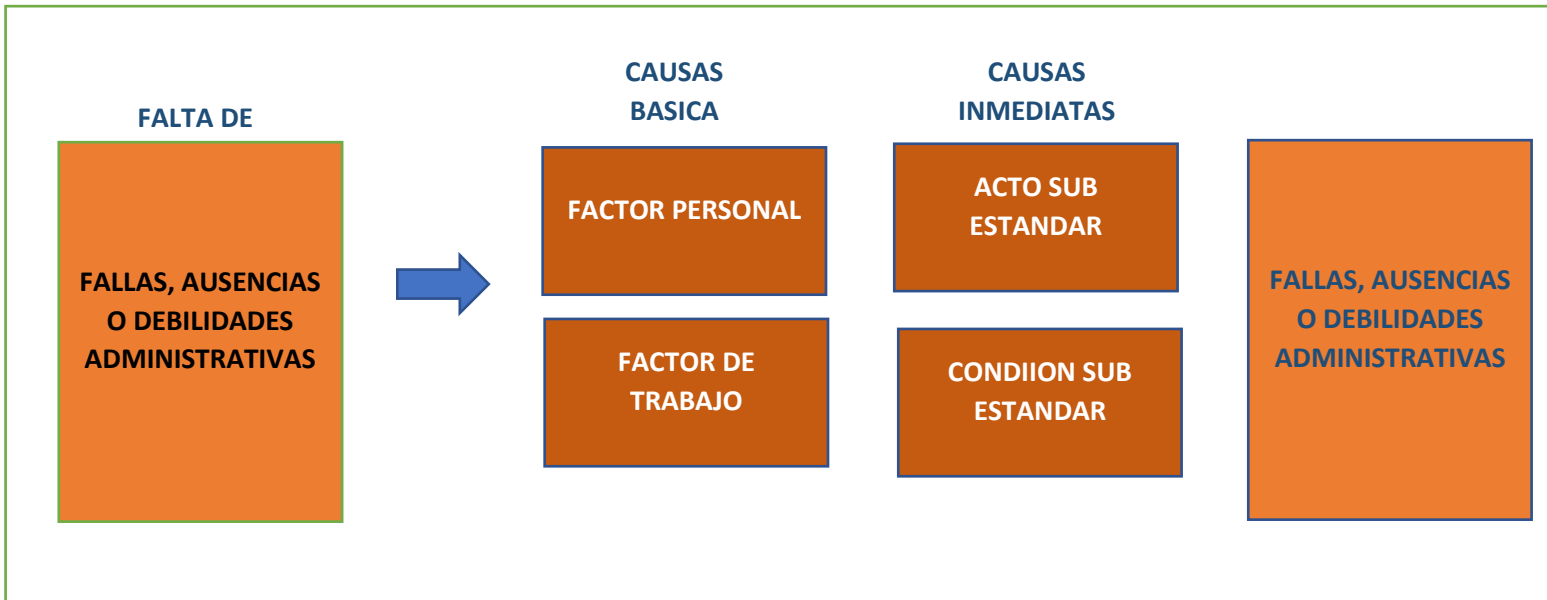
FALTA DE

FALLAS, AUSENCIAS O DEBILIDADES ADMINISTRATIVAS

CAUSAS BASICA

FACTOR PERSONAL

FACTOR DE TRABAJO

CAUSAS INMEDIATAS

ACTO SUB ESTANDAR

CONDIION SUB ESTANDAR

FALLAS, AUSENCIAS O DEBILIDADES ADMINISTRATIVAS